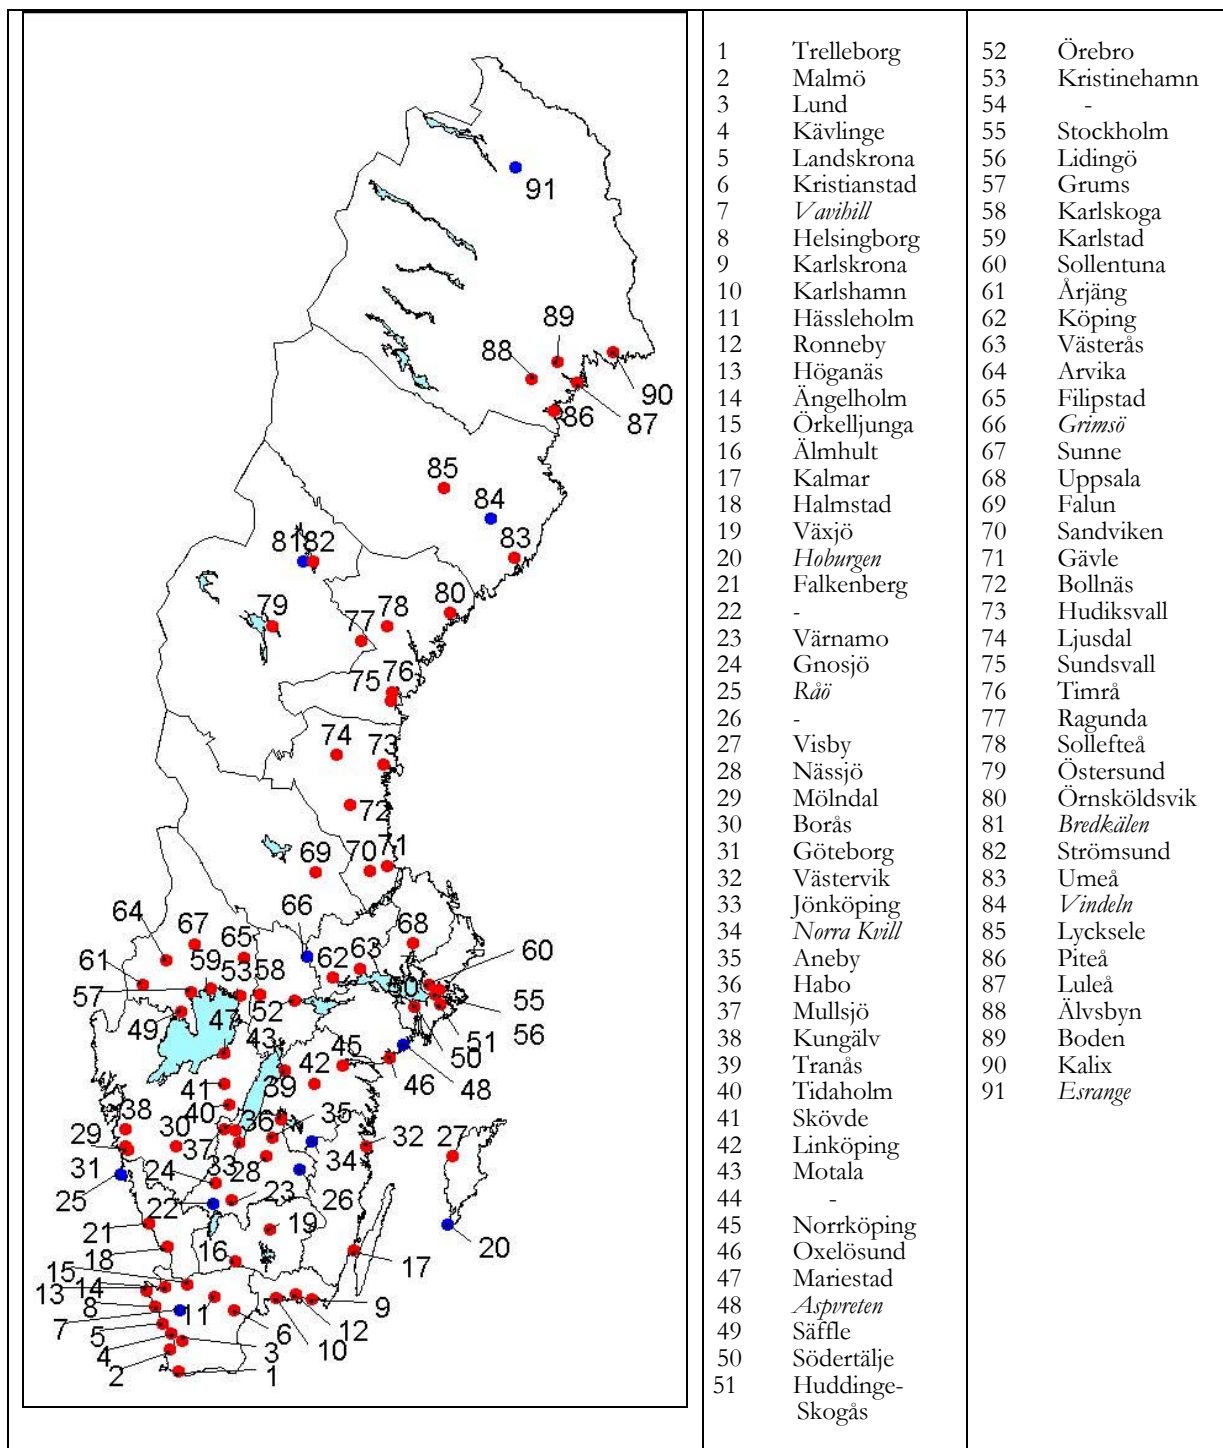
91

89
88
90
87
86

85
84
83
8182
80
79
78
77
76
75
74
73
72
69
70
71
64
66
68
67
65
60
61
59
53
58
62
63
57
50
55
56
49
47
52
51
43
45
50
42
48
46
41
39
38
40
35
29
30
36
32
27
37
34
31
24
33
28
25
22
23
26
21
19
18
16
20
17
15
14
13
8
11
9
7
12
5
6
10
4
3
2
1

| | | | |
|---|---|---|---|
| 1 | Trelleborg | 52 | Örebro |
| 2 | Malmö | 53 | Kristinehamn |
| 3 | Lund | 54 | - |
| 4 | Kävlinge | 55 | Stockholm |
| 5 | Landskrona | 56 | Lidingö |
| 6 | Kristianstad | 57 | Grums |
| 7 | *Vavihill* | 58 | Karlskoga |
| 8 | Helsingborg | 59 | Karlstad |
| 9 | Karlskrona | 60 | Sollentuna |
| 10 | Karlshamn | 61 | Årjäng |
| 11 | Hässleholm | 62 | Köping |
| 12 | Ronneby | 63 | Västerås |
| 13 | Höganäs | 64 | Arvika |
| 14 | Ängelholm | 65 | Filipstad |
| 15 | Örkelljunga | 66 | *Grimsö* |
| 16 | Älmhult | 67 | Sunne |
| 17 | Kalmar | 68 | Uppsala |
| 18 | Halmstad | 69 | Falun |
| 19 | Växjö | 70 | Sandviken |
| 20 | *Hoburgen* | 71 | Gävle |
| 21 | Falkenberg | 72 | Bollnäs |
| 22 | - | 73 | Hudiksvall |
| 23 | Värnamo | 74 | Ljusdal |
| 24 | Gnosjö | 75 | Sundsvall |
| 25 | *Råö* | 76 | Timrå |
| 26 | - | 77 | Ragunda |
| 27 | Visby | 78 | Sollefteå |
| 28 | Nässjö | 79 | Östersund |
| 29 | Mölndal | 80 | Örnsköldsvik |
| 30 | Borås | 81 | *Bredkälen* |
| 31 | Göteborg | 82 | Strömsund |
| 32 | Västervik | 83 | Umeå |
| 33 | Jönköping | 84 | *Vindeln* |
| 34 | *Norra Kvill* | 85 | Lycksele |
| 35 | Aneby | 86 | Piteå |
| 36 | Habo | 87 | Luleå |
| 37 | Mullsjö | 88 | Älvsbyn |
| 38 | Kungälv | 89 | Boden |
| 39 | Tranås | 90 | Kalix |
| 40 | Tidaholm | 91 | *Esrange* |
| 41 | Skövde | | |
| 42 | Linköping | | |
| 43 | Motala | | |
| 44 | - | | |
| 45 | Norrköping | | |
| 46 | Oxelösund | | |
| 47 | Mariestad | | |
| 48 | *Aspvreten* | | |
| 49 | Säffle | | |
| 50 | Södertälje | | |
| 51 | Huddinge-Skogås | | |